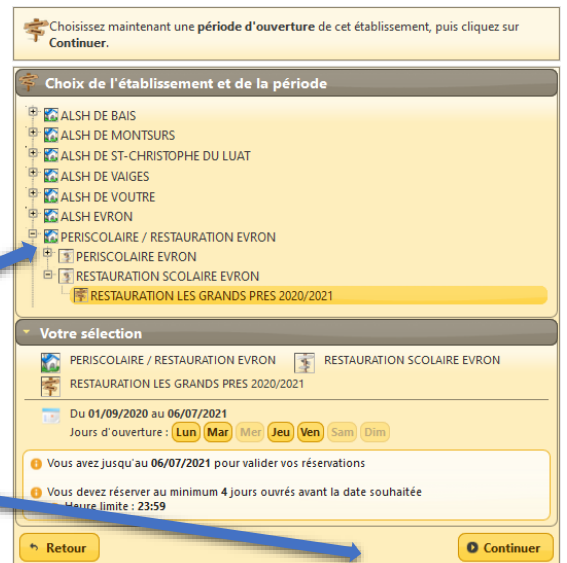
Choisissez maintenant une **période d'ouverture** de cet établissement, puis cliquez sur **Continuer**.

Choix de l'établissement et de la période

ALSH DE BAIS
ALSH DE MONTSURS
ALSH DE ST-CHRISTOPHE DU LUAT
ALSH DE VAIGES
ALSH DE VOUTRE
ALSH EVRON
PERISCOLAIRE / RESTAURATION EVRON
PERISCOLAIRE EVRON
RESTAURATION SCOLAIRE EVRON
RESTAURATION LES GRANDS PRES 2020/2021

Votre sélection

PERISCOLAIRE / RESTAURATION EVRON
RESTAURATION SCOLAIRE EVRON
RESTAURATION LES GRANDS PRES 2020/2021

Du **01/09/2020** au **06/07/2021**
Jours d'ouverture : Lun Mar Mer Jeu Ven Sam Dim

Vous avez jusqu'au **06/07/2021** pour valider vos réservations

Vous devez réserver au minimum **4** jours ouvrés avant la date souhaitée
Heure limite : **23:59**

Retour
Continuer